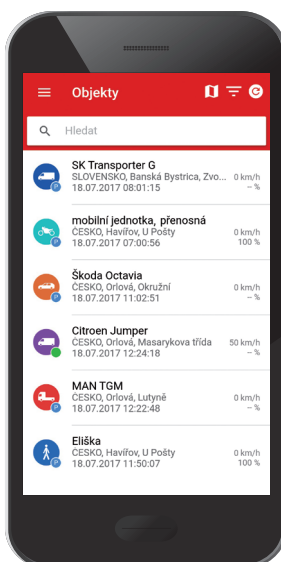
Objekty

Hledat

SK Transporter G
SLOVENSKO, Banská Bystrica, Zvo...
18.07.2017 08:01:15
0 km/h
-- %

mobilní jednotka, přenosná
ČESKO, Havířov, U Pošty
18.07.2017 07:00:56
0 km/h
100 %

Škoda Octavia
ČESKO, Orlová, Okružní
18.07.2017 11:02:51
0 km/h
-- %

Citroen Jumper
ČESKO, Orlová, Masarykova třída
18.07.2017 12:24:18
50 km/h
-- %

MAN TGM
ČESKO, Orlová, Lutyně
18.07.2017 12:22:48
0 km/h
-- %

Eliška
ČESKO, Havířov, U Pošty
18.07.2017 11:50:07
0 km/h
100 %